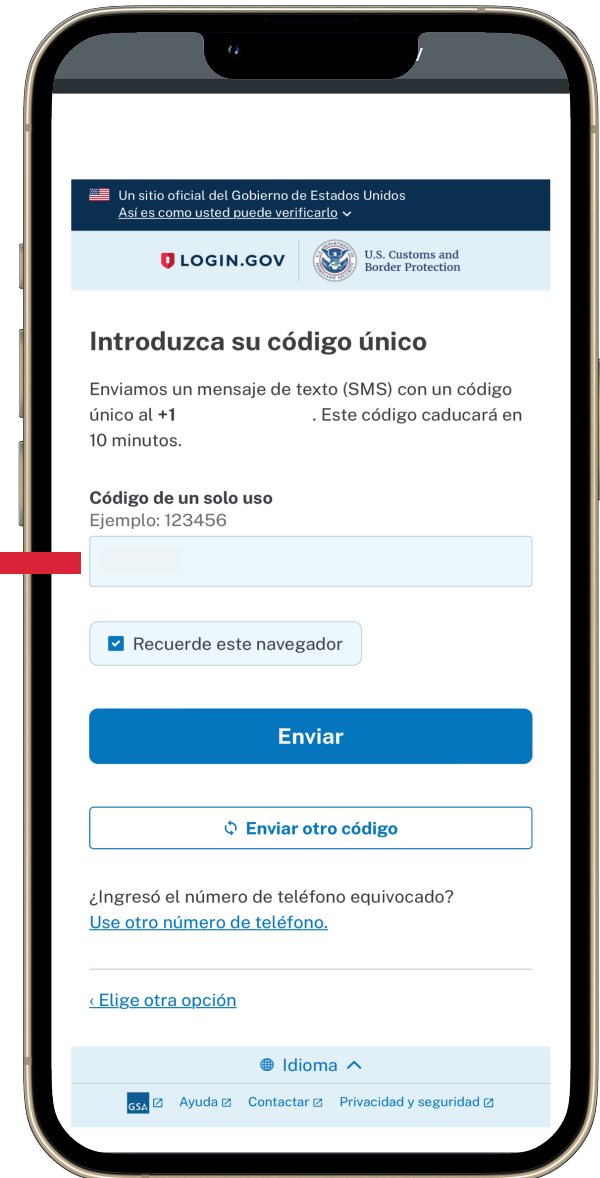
Un sitio oficial del Gobierno de Estados Unidos
Así es como usted puede verificarlo

LOGIN.GOV U.S. Customs and Border Protection

Introduzca su código único

Enviamos un mensaje de texto (SMS) con un código único al +1 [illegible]. Este código caducará en 10 minutos.

Código de un solo uso
Ejemplo: 123456

Recuerde este navegador

Enviar

Enviar otro código

¿Ingresó el número de teléfono equivocado?
Use otro número de teléfono.

‹ Elige otra opción

Idioma

GSA Ayuda Contactar Privacidad y seguridad